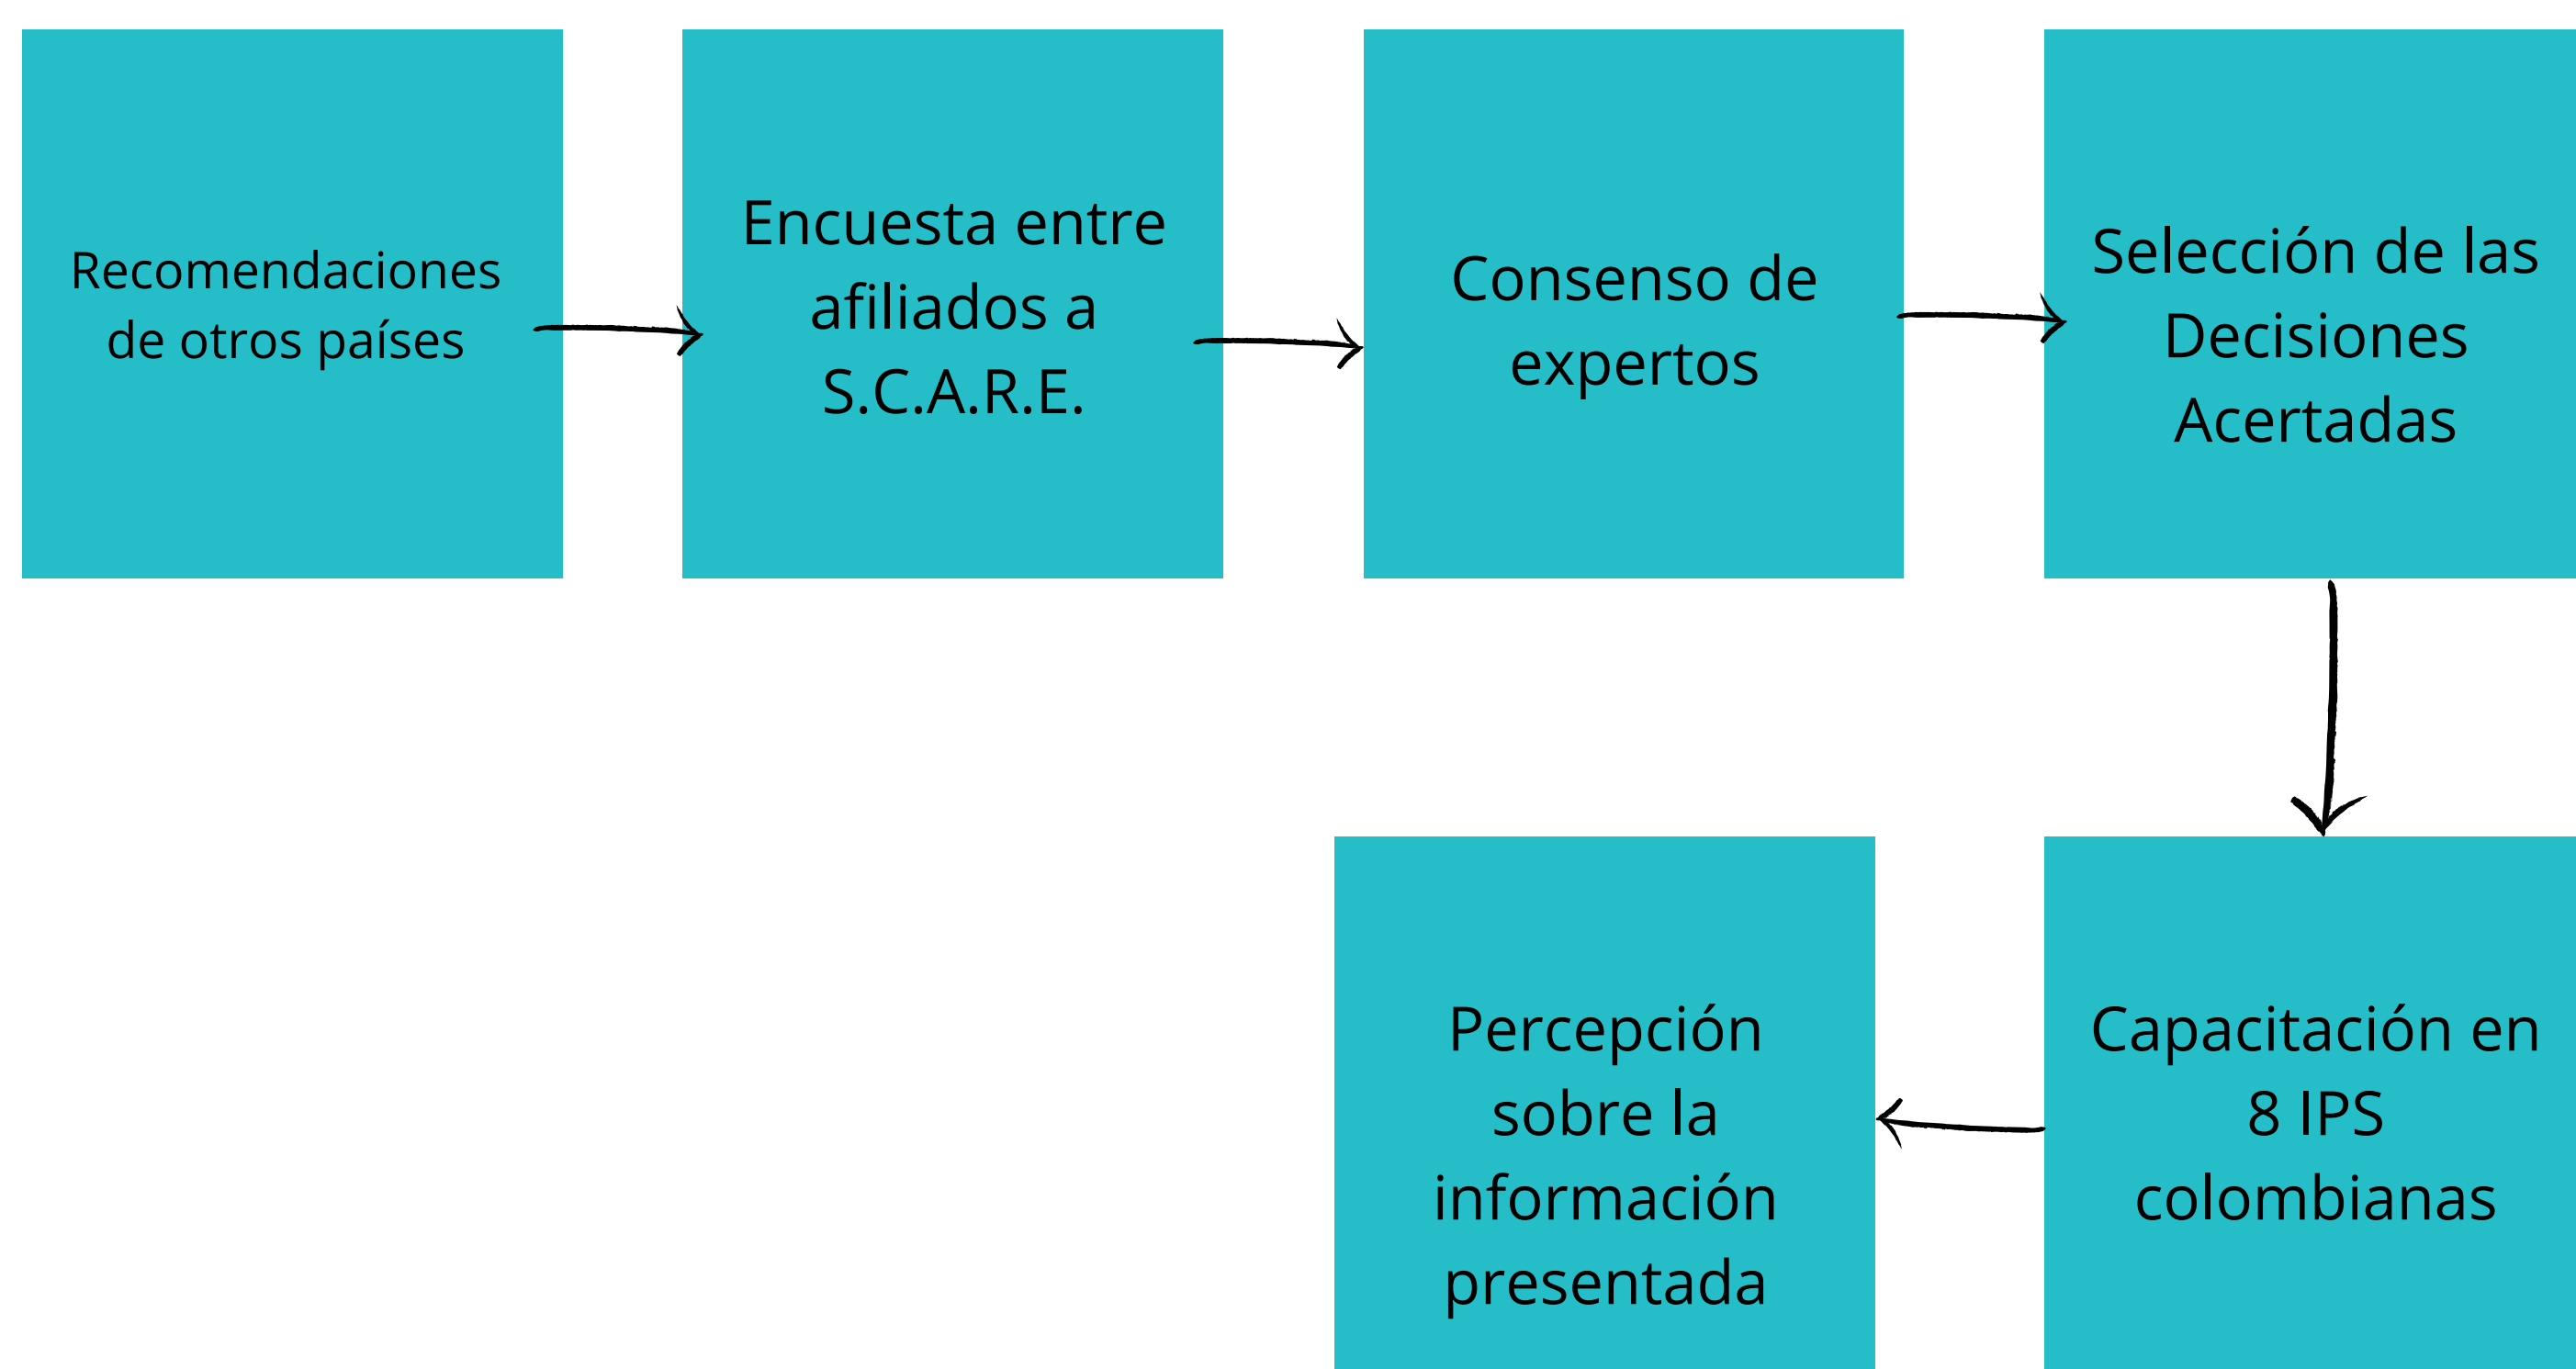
Recomendaciones de otros países

Encuesta entre afiliados a S.C.A.R.E.

Consenso de expertos

Selección de las Decisiones Acertadas

Capacitación en 8 IPS colombianas

Percepción sobre la información presentada